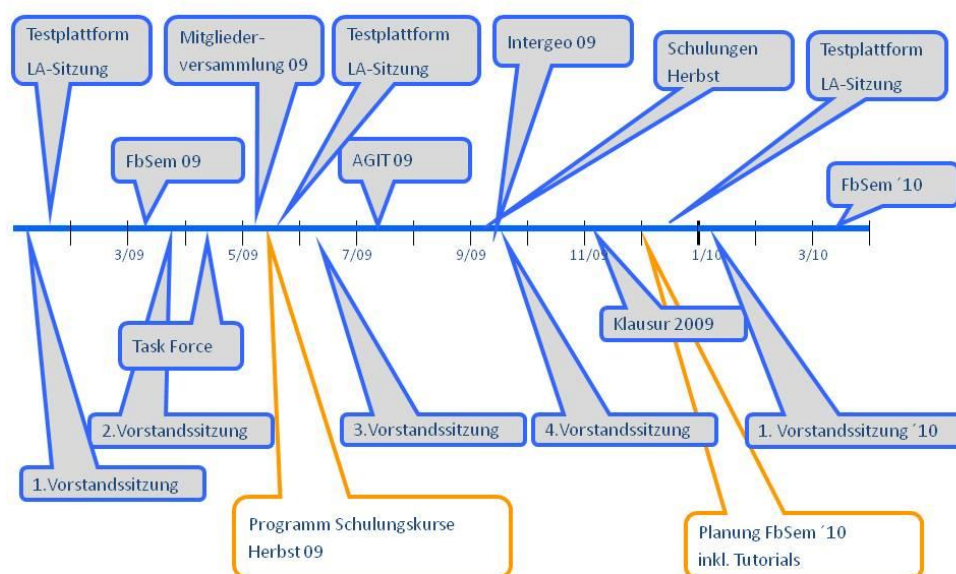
Testplattform
LA-Sitzung

Mitgliederversammlung 09

Testplattform
LA-Sitzung

Intergeo 09

Schulungen
Herbst

Testplattform
LA-Sitzung

FbSem 09

AGIT 09

FbSem ´10

3/09
5/09
7/09
9/09
11/09
1/10
3/10

Task Force

Klausur 2009

2.Vorstandssitzung

3.Vorstandssitzung

4.Vorstandssitzung

1. Vorstandssitzung ´10

1.Vorstandssitzung

Programm Schulungskurse
Herbst 09

Planung FbSem ´10
inkl. Tutorials